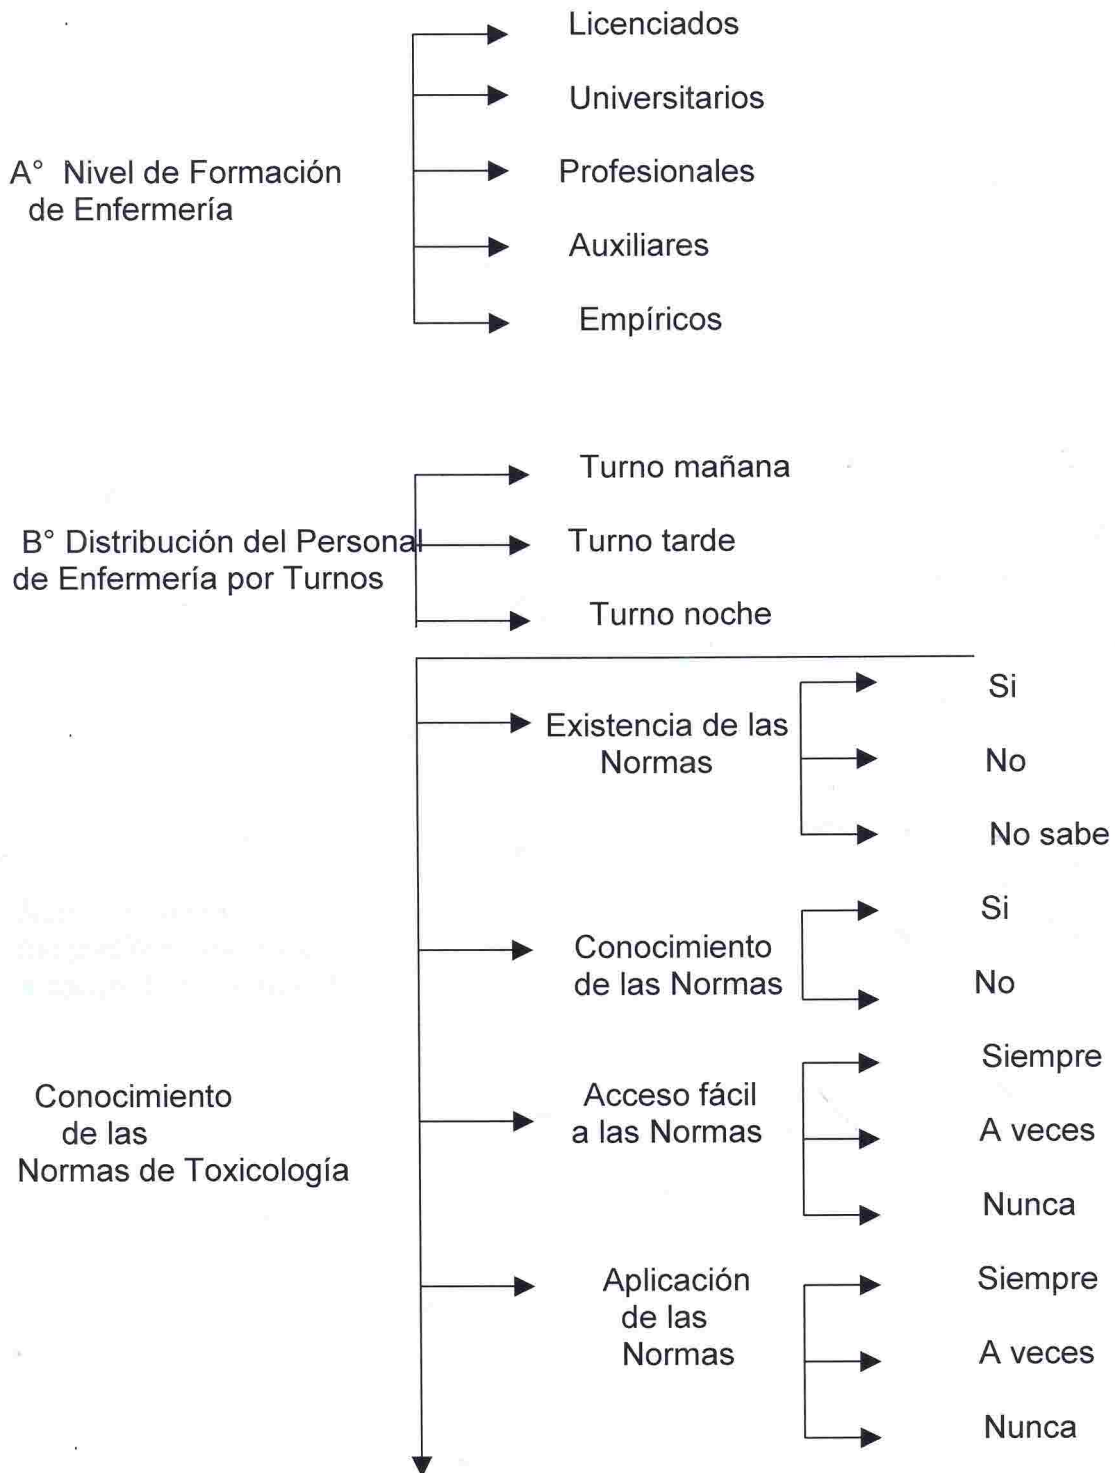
A° Nivel de Formación de Enfermería

Licenciados

Universitarios

Profesionales

Auxiliares

Empíricos

B° Distribución del Personal de Enfermería por Turnos

Turno mañana

Turno tarde

Turno noche

Conocimiento de las Normas de Toxicología

Existencia de las Normas

Si

No

No sabe

Conocimiento de las Normas

Si

No

Acceso fácil a las Normas

Siempre

A veces

Nunca

Aplicación de las Normas

Siempre

A veces

Nunca